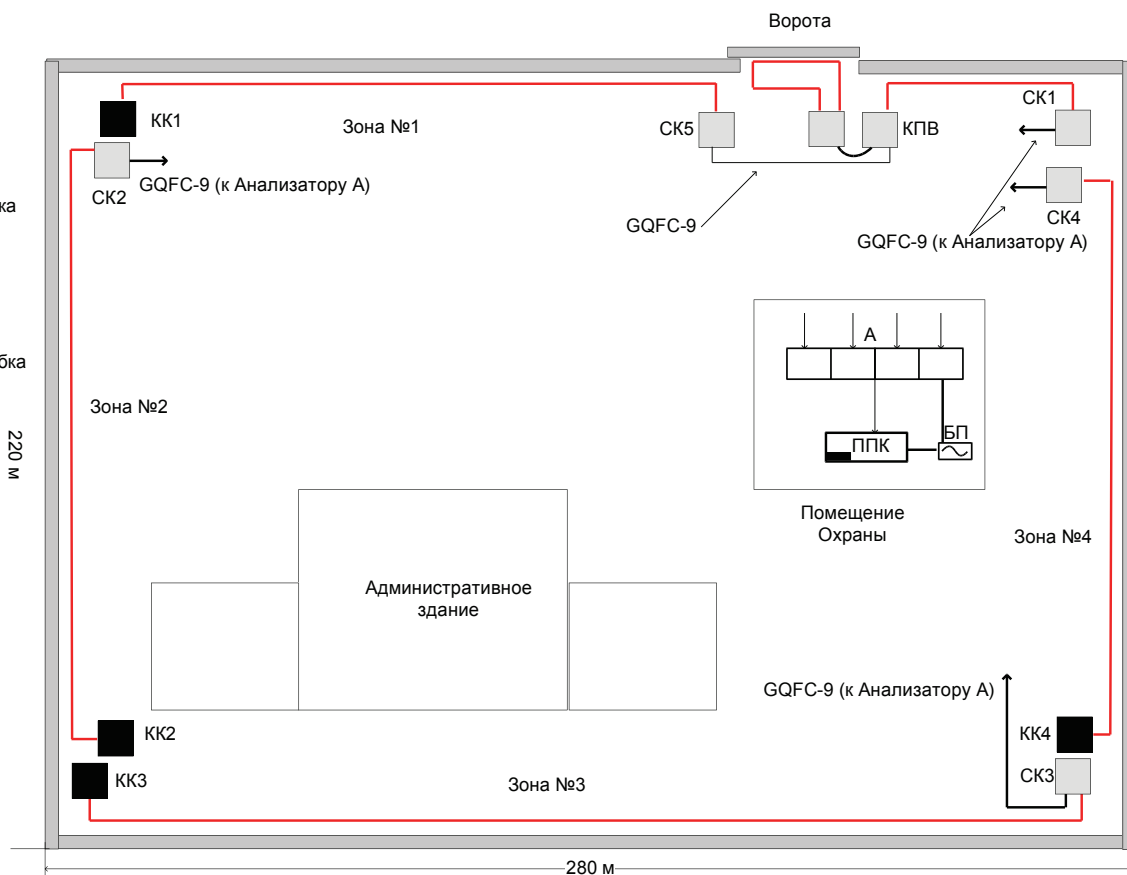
Ворота

КК1

Зона №1

СК5

КПВ

СК1

СК2

GQFC-9 (к Анализатору А)

ка

GQFC-9

СК4

GQFC-9 (к Анализатору А)

бка

А

Зона №2

220 м

ППК

БП

Помещение Охраны

Зона №4

Административное здание

GQFC-9 (к Анализатору А)

КК2

КК4

КК3

Зона №3

СК3

280 м